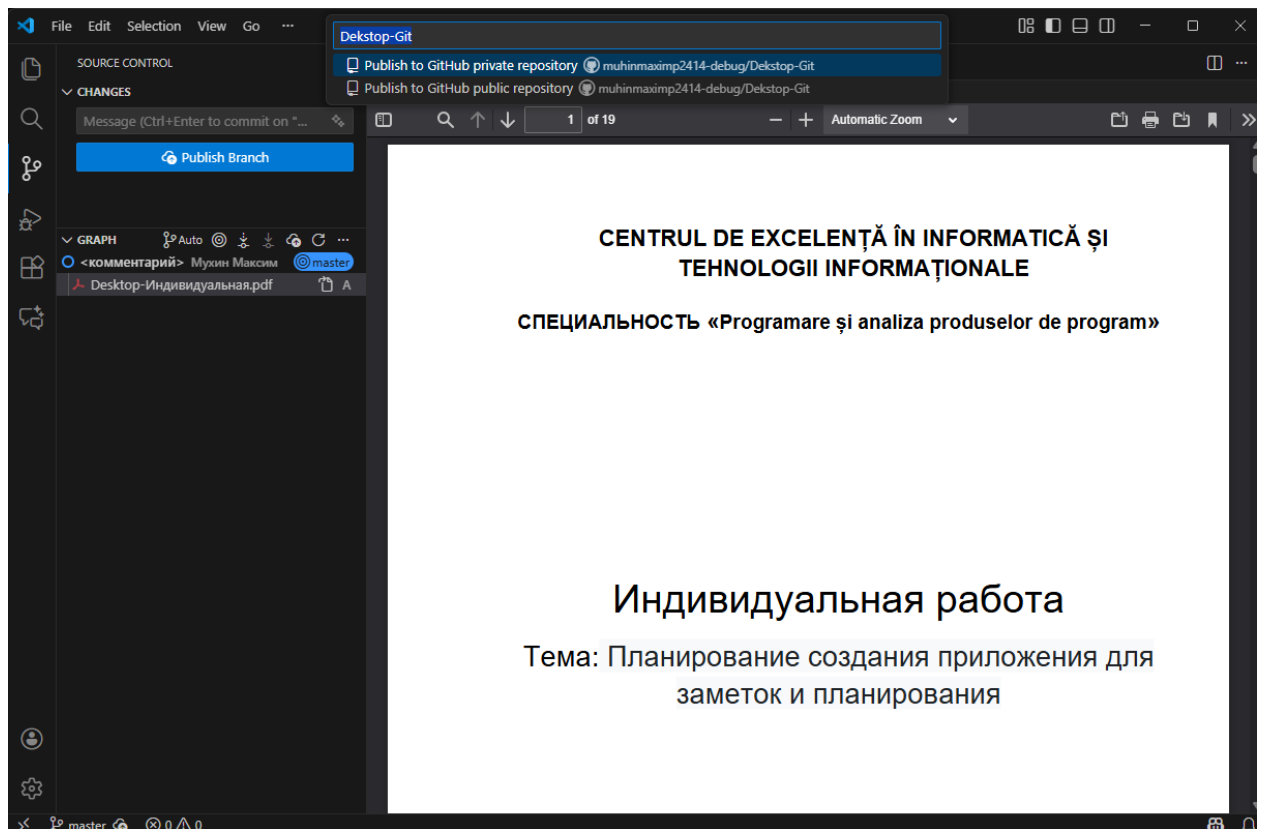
File Edit Selection View Go ···

Dekstop-Git

Publish to GitHub private repository muhinmaximp2414-debug/Dekstop-Git
Publish to GitHub public repository muhinmaximp2414-debug/Dekstop-Git

SOURCE CONTROL
CHANGES
Message (Ctrl+Enter to commit on "...
Publish Branch

GRAPH Auto
<комментарий> Мухин Максим master
Desktop-Индивидуальная.pdf A

1 of 19
Automatic Zoom

CENTRUL DE EXCELENȚĂ ÎN INFORMATICĂ ȘI TEHNOLOGII INFORMAȚIONALE

СПЕЦИАЛЬНОСТЬ «Programare și analiza produselor de program»

Индивидуальная работа

Тема: Планирование создания приложения для заметок и планирования

master ⊗ 0 ⚠ 0